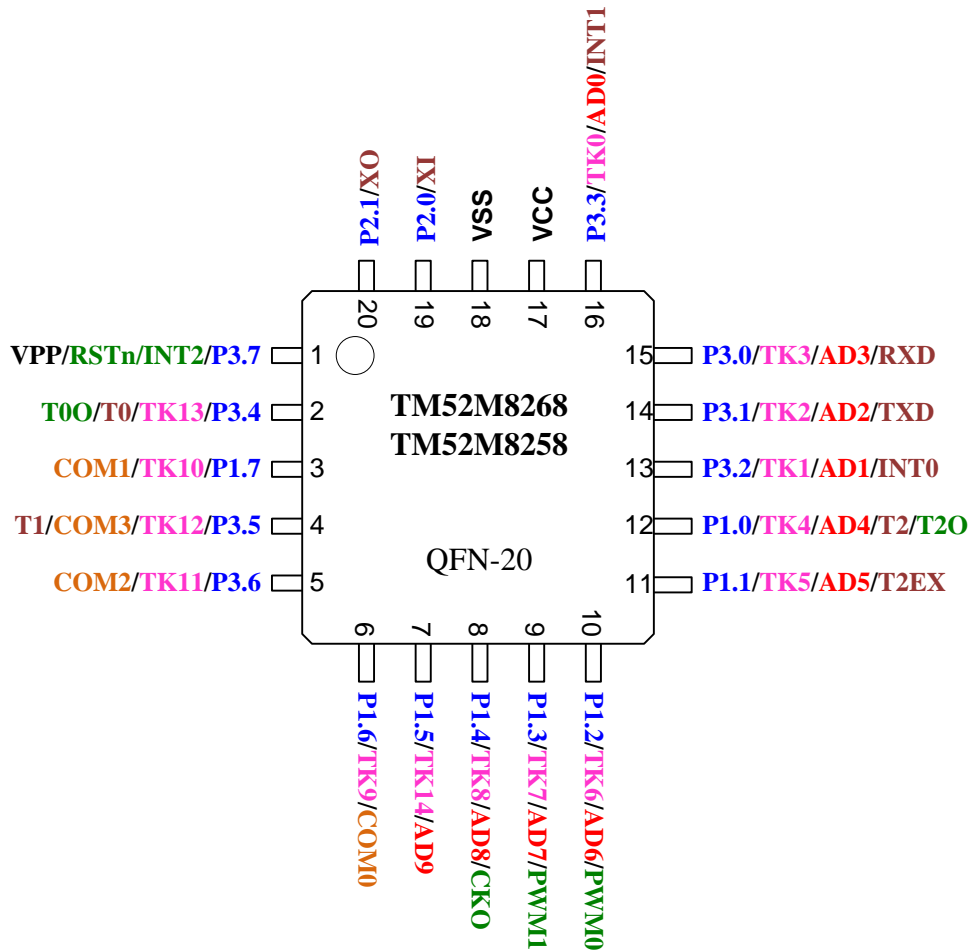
P2.1/XO
P2.0/XI
VSS
VCC
P3.3/TK0/AD0/INT1

20 19 18 17 16

VPP/RSTn/INT2/P3.7 1
T0O/T0/TK13/P3.4 2
COM1/TK10/P1.7 3
T1/COM3/TK12/P3.5 4
COM2/TK11/P3.6 5

TM52M8268
TM52M8258

QFN-20

15 P3.0/TK3/AD3/RXD
14 P3.1/TK2/AD2/TXD
13 P3.2/TK1/AD1/INT0
12 P1.0/TK4/AD4/T2/T2O
11 P1.1/TK5/AD5/T2EX

6 7 8 9 10

P1.6/TK9/COM0
P1.5/TK14/AD9
P1.4/TK8/AD8/CKO
P1.3/TK7/AD7/PWM1
P1.2/TK6/AD6/PWM0